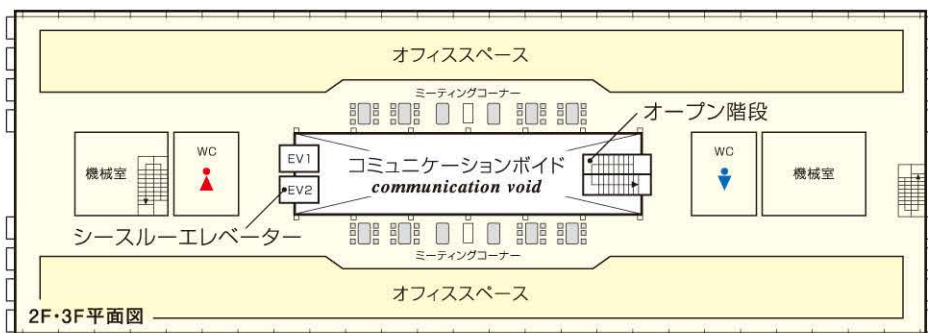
オフィススペース

ミーティングコーナー

オープン階段

機械室

WC

EV1

EV2

コミュニケーションボイド
communication void

WC

機械室

シースルーエレベーター

ミーティングコーナー

オフィススペース

2F・3F平面図